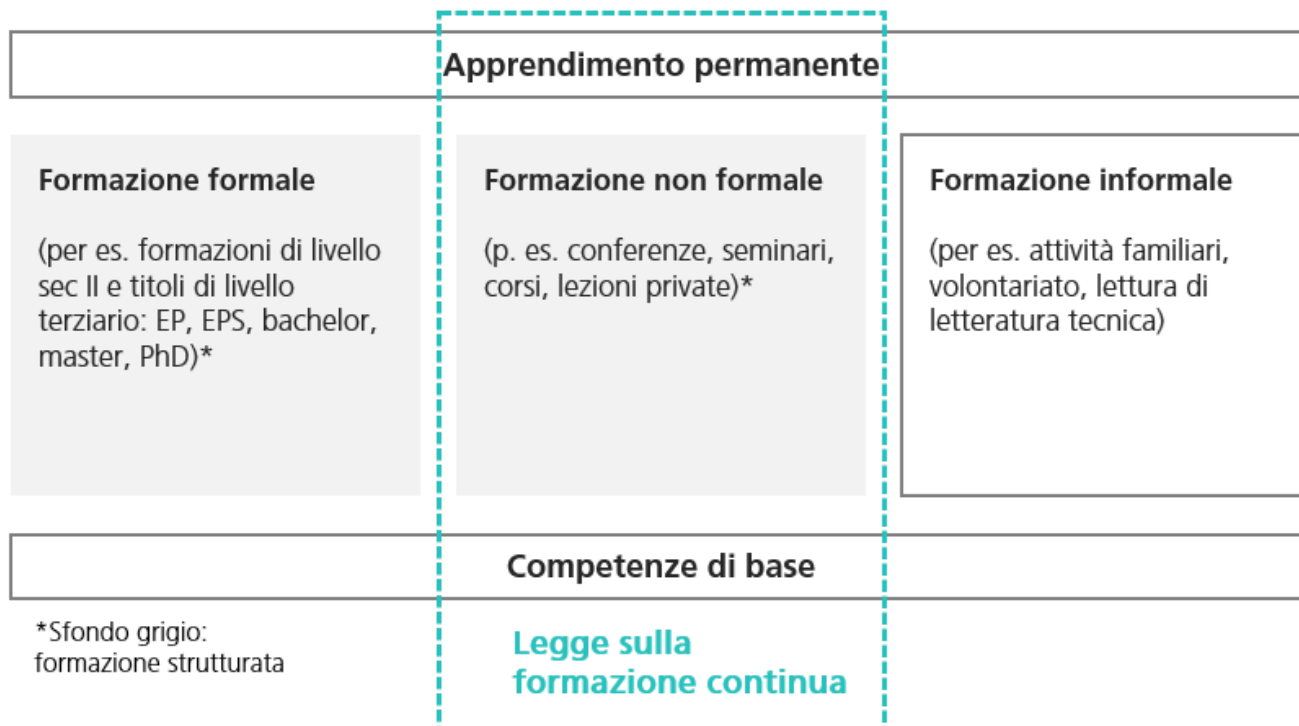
Apprendimento permanente

Formazione formale

(per es. formazioni di livello sec II e titoli di livello terziario: EP, EPS, bachelor, master, PhD)*

Formazione non formale

(p. es. conferenze, seminari, corsi, lezioni private)*

Formazione informale

(per es. attività familiari, volontariato, lettura di letteratura tecnica)

Competenze di base

*Sfondo grigio: formazione strutturata

Legge sulla formazione continua